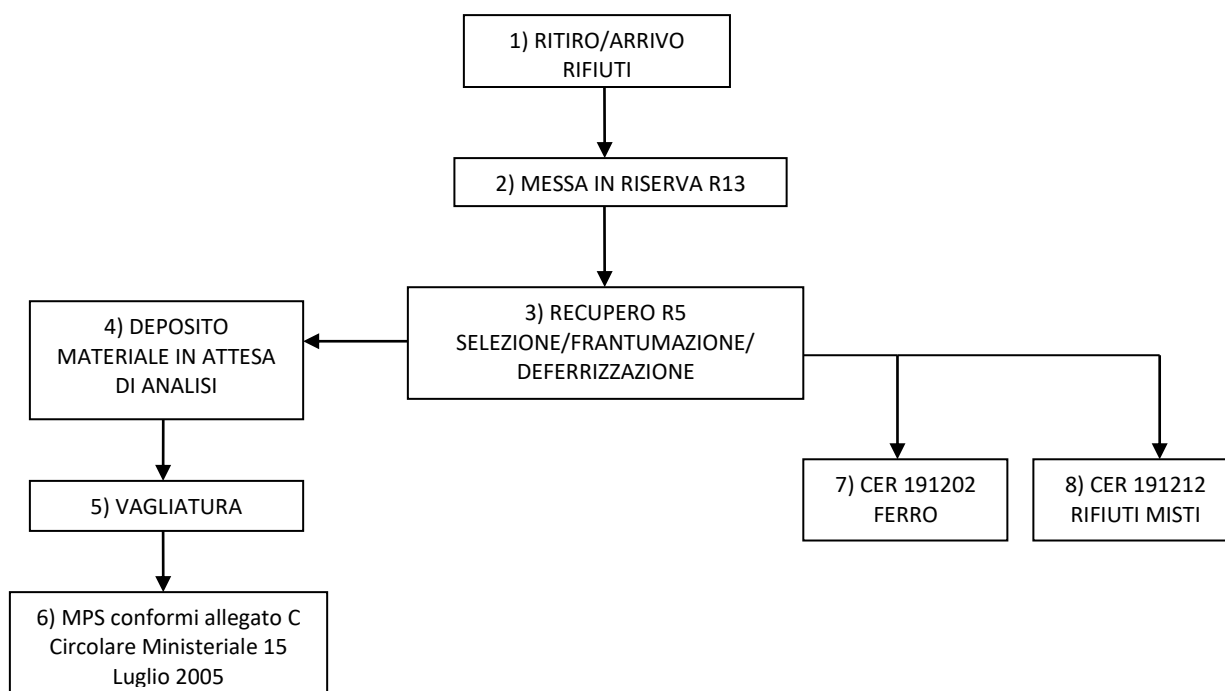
1) RITIRO/ARRIVO RIFIUTI

2) MESSA IN RISERVA R13

3) RECUPERO R5 SELEZIONE/FRANTUMAZIONE/ DEFERRIZZAZIONE

4) DEPOSITO MATERIALE IN ATTESA DI ANALISI

5) VAGLIATURA

6) MPS conformi allegato C Circolare Ministeriale 15 Luglio 2005

7) CER 191202 FERRO

8) CER 191212 RIFIUTI MISTI